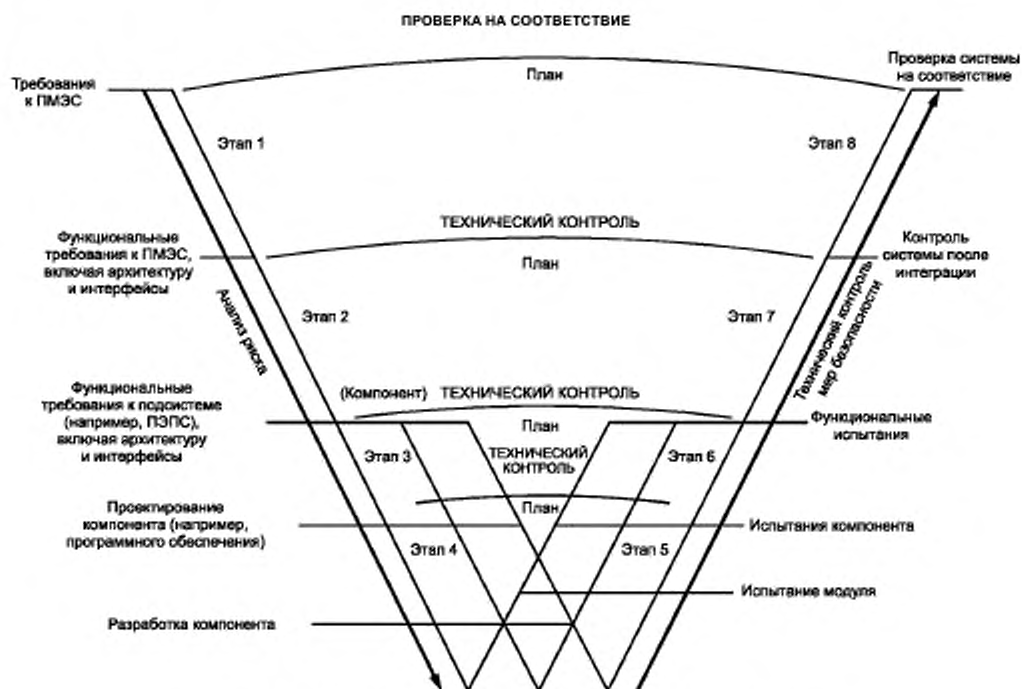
ПРОВЕРКА НА СООТВЕТСТВИЕ

Требования к ПМЭС

План

Проверка системы на соответствие

Этап 1

Этап 8

ТЕХНИЧЕСКИЙ КОНТРОЛЬ

Функциональные требования к ПМЭС, включая архитектуру и интерфейсы

План

Контроль системы после интеграции

Анализ риска

Этап 2

Этап 7

Технический контроль мер безопасности

Функциональные требования к подсистеме (например, ПЭПС), включая архитектуру и интерфейсы

(Компонент) ТЕХНИЧЕСКИЙ КОНТРОЛЬ

План

Функциональные испытания

Этап 3

ТЕХНИЧЕСКИЙ КОНТРОЛЬ

Этап 6

Проектирование компонента (например, програмного обеспечения)

План

Испытания компонента

Этап 4

Этап 5

Испытание модуля

Разработка компонента